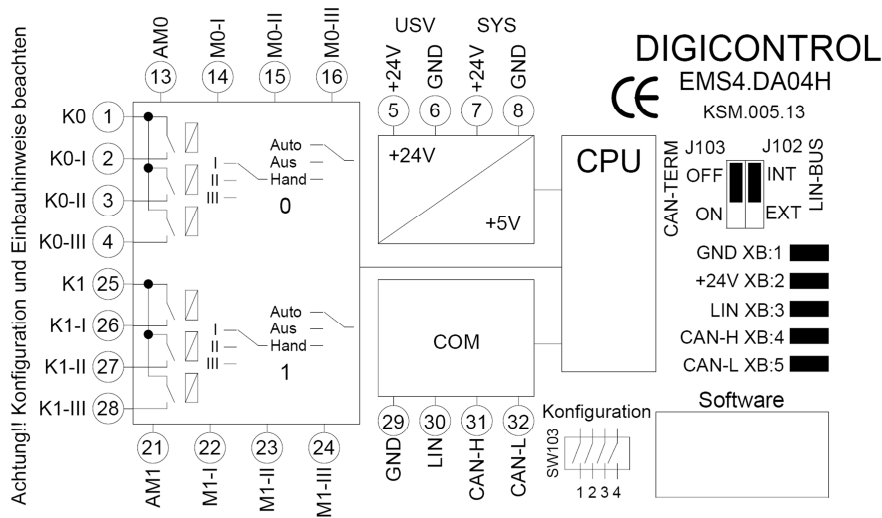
Achtung! Konfiguration und Einbauhinweise beachten

AM0 13
M0-I 14
M0-II 15
M0-III 16

USV SYS
+24V 5
GND 6
+24V 7
GND 8

DIGICONTROL
EMS4.DA04H
KSM.005.13

K0 1
K0-I 2
K0-II 3
K0-III 4

Auto
Aus
Hand
I
II
III
0

+24V
+5V

CPU

J103 J102
CAN-TERM
OFF
ON
INT
EXT
LIN-BUS

GND XB:1
+24V XB:2
LIN XB:3
CAN-H XB:4
CAN-L XB:5

K1 25
K1-I 26
K1-II 27
K1-III 28

Auto
Aus
Hand
I
II
III
1

COM

29 GND
30 LIN
31 CAN-H
32 CAN-L

Konfiguration
SW103
1 2 3 4

Software

21 AM1
22 M1-I
23 M1-II
24 M1-III